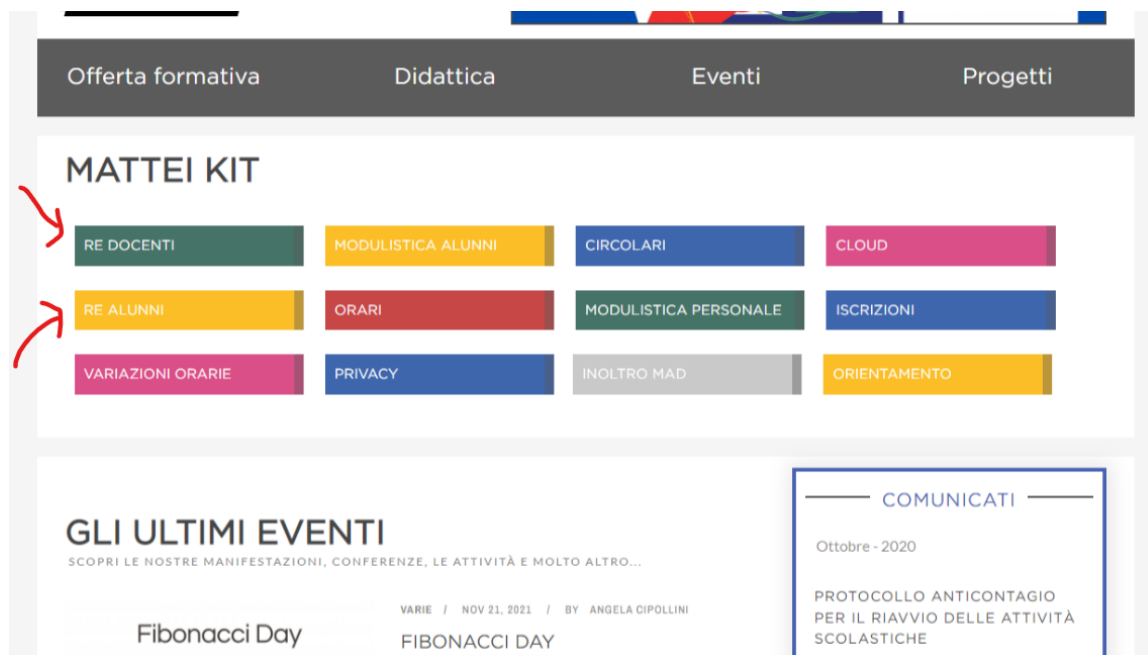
Offerta formativa Didattica Eventi Progetti

MATTEI KIT

RE DOCENTI
MODULISTICA ALUNNI
CIRCOLARI
CLOUD
RE ALUNNI
ORARI
MODULISTICA PERSONALE
ISCRIZIONI
VARIAZIONI ORARIE
PRIVACY
INOLTRO MAD
ORIENTAMENTO

GLI ULTIMI EVENTI
SCOPRI LE NOSTRE MANIFESTAZIONI, CONFERENZE, LE ATTIVITÀ E MOLTO ALTRO...

Fibonacci Day

VARIE / NOV 21, 2021 / BY ANGELA CIPOLLINI
FIBONACCI DAY

COMUNICATI
Ottobre - 2020
PROTOCOLLO ANTICONTAGIO PER IL RIAVVIO DELLE ATTIVITÀ SCOLASTICHE